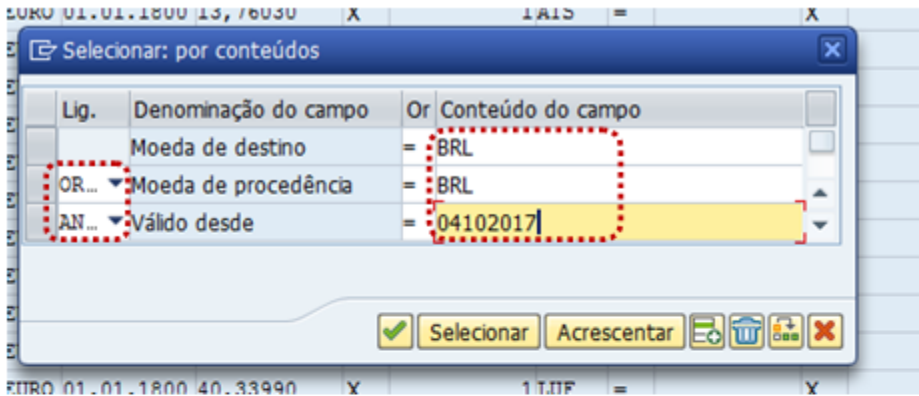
EURO 01.01.1800 13,76030 X 1 ATS = X

Selecionar: por conteúdos

| Lig. | Denominação do campo | Or | Conteúdo do campo |
|---|---|---|---|
| | Moeda de destino | = | BRL |
| OR... | Moeda de procedência | = | BRL |
| AN... | Válido desde | = | 04102017 |

Selecionar Acrescentar

EURO 01.01.1800 40,33990 X 1 LUF = X